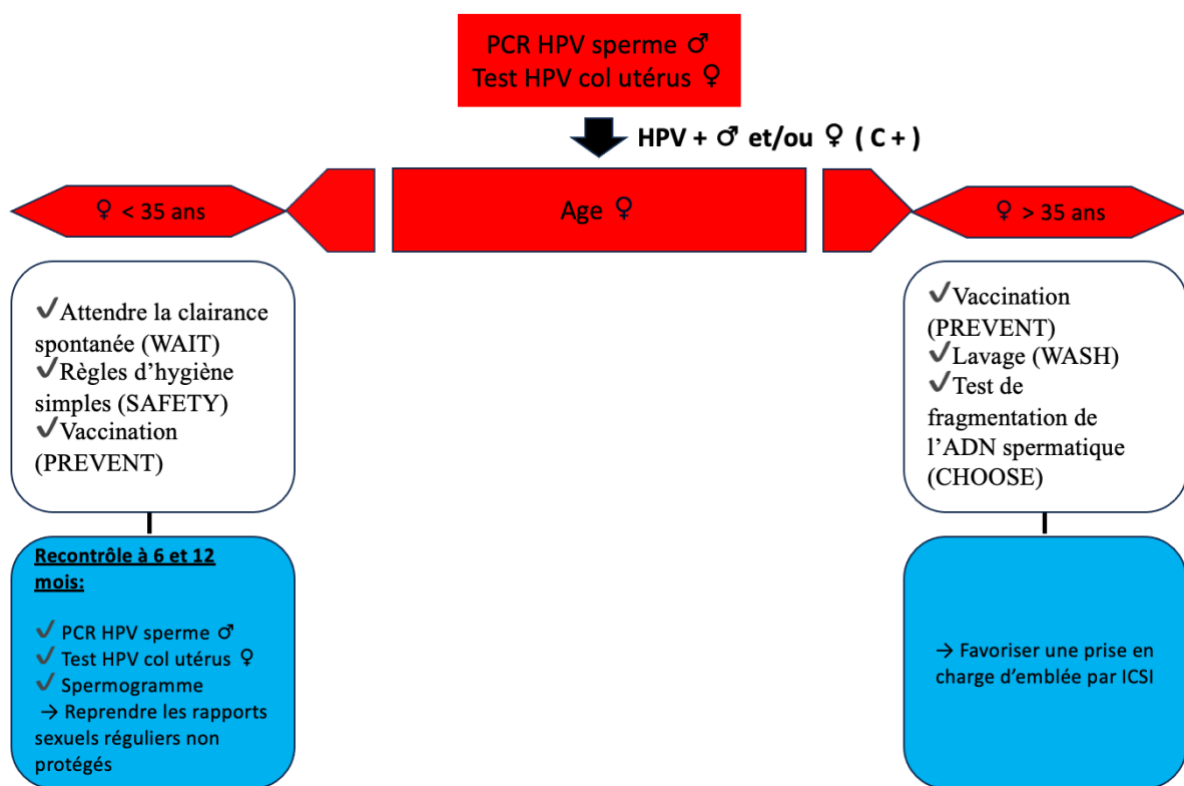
PCR HPV sperme ♂
Test HPV col utérus ♀

HPV + ♂ et/ou ♀ ( C + )

♀ < 35 ans

Age ♀

♀ > 35 ans

✓Attendre la clairance spontanée (WAIT)
✓Règles d'hygiène simples (SAFETY)
✓Vaccination (PREVENT)

✓Vaccination (PREVENT)
✓Lavage (WASH)
✓Test de fragmentation de l'ADN spermatique (CHOOSE)

Recontrôle à 6 et 12 mois:

✓ PCR HPV sperme ♂
✓ Test HPV col utérus ♀
✓ Spermogramme
→ Reprendre les rapports sexuels réguliers non protégés

→ Favoriser une prise en charge d'emblée par ICSI